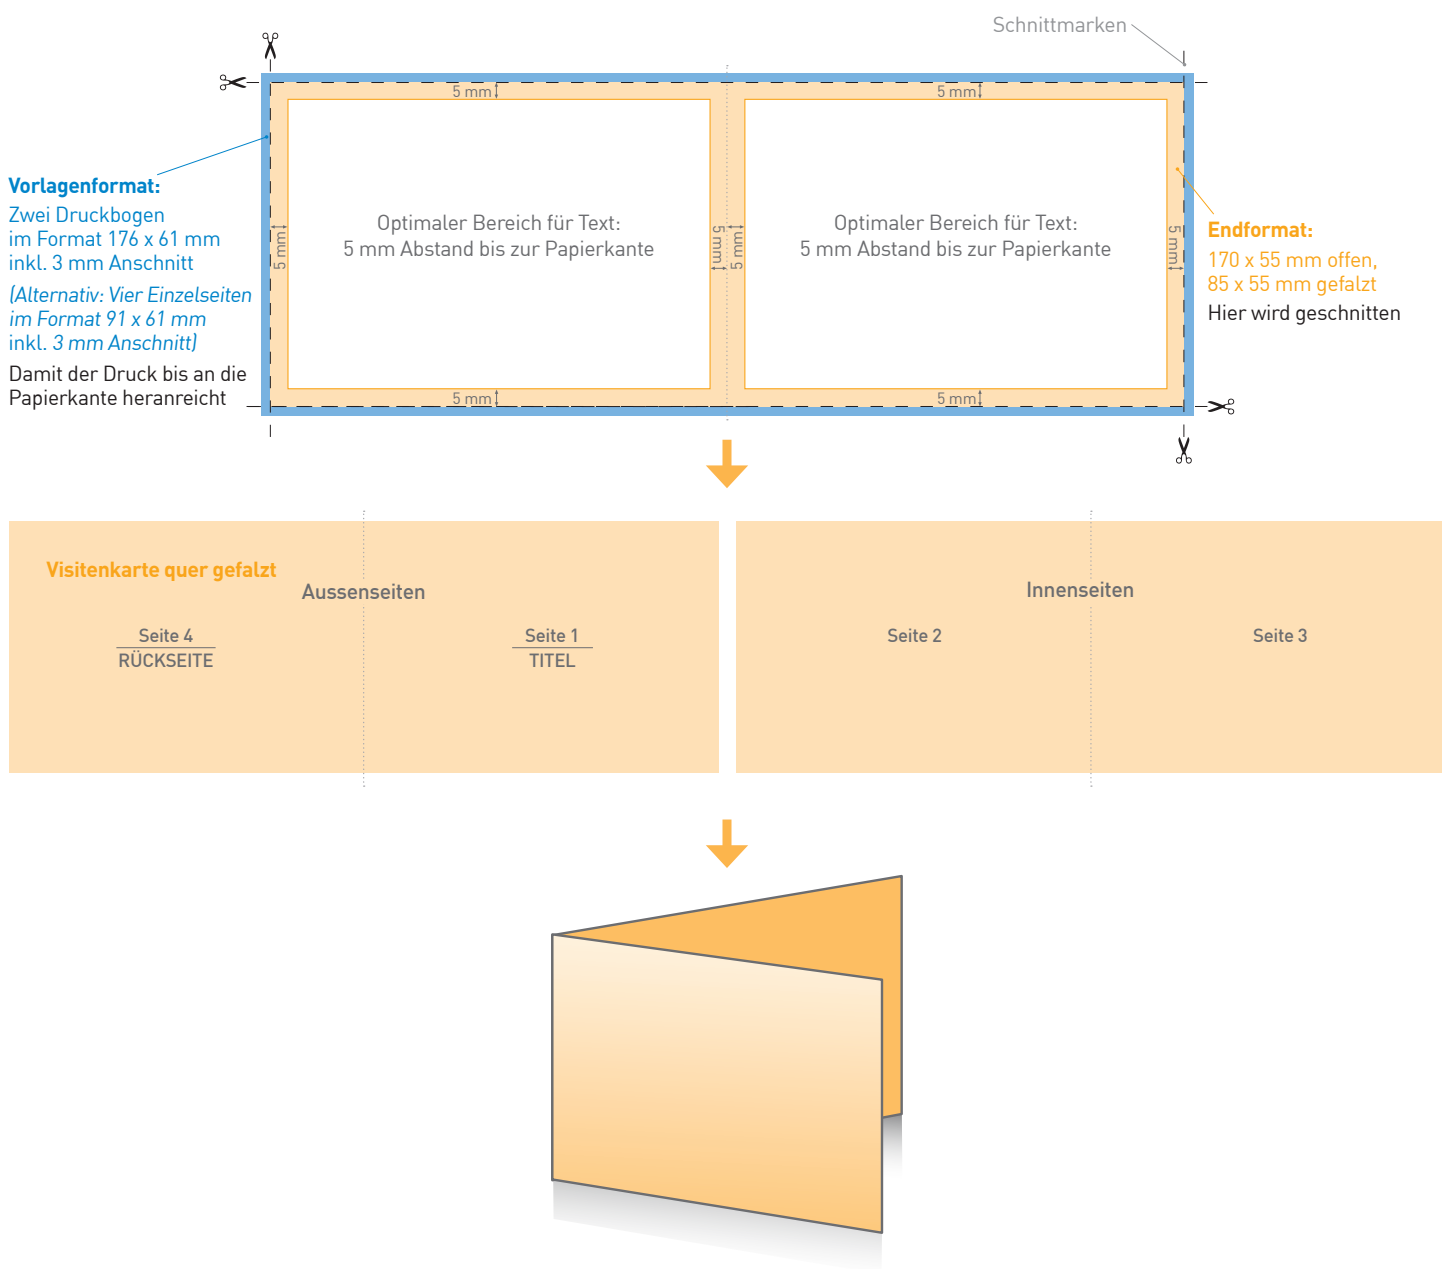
Schnittmarken

5 mm
5 mm

Vorlagenformat:
Zwei Druckbogen im Format 176 x 61 mm inkl. 3 mm Anschnitt
(Alternativ: Vier Einzelseiten im Format 91 x 61 mm inkl. 3 mm Anschnitt)
Damit der Druck bis an die Papierkante heranreicht

5 mm

Optimaler Bereich für Text:
5 mm Abstand bis zur Papierkante

5 mm
5 mm

Optimaler Bereich für Text:
5 mm Abstand bis zur Papierkante

5 mm

Endformat:
170 x 55 mm offen,
85 x 55 mm gefalzt
Hier wird geschnitten

5 mm
5 mm

Visitenkarte quer gefalzt
Aussenseiten
Seite 4
RÜCKSEITE
Seite 1
TITEL

Innenseiten
Seite 2
Seite 3